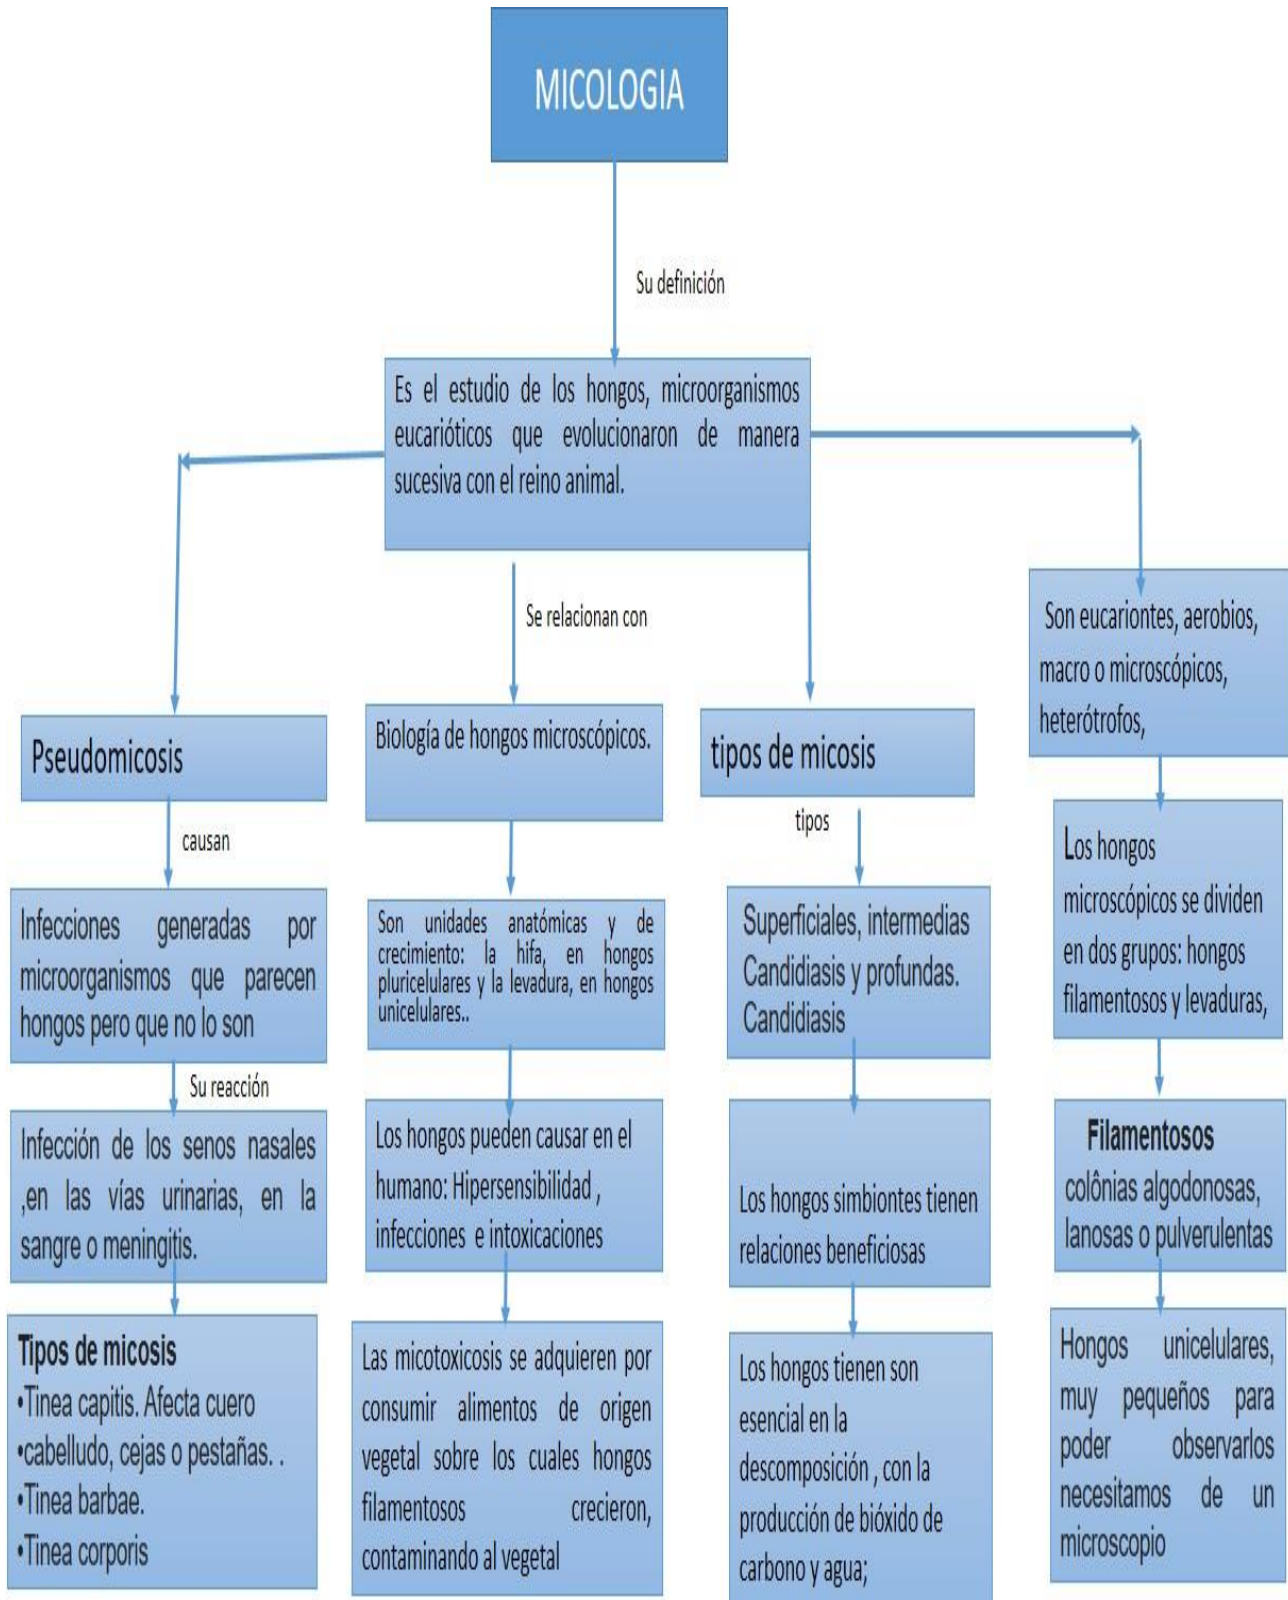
MICOLOGIA

Su definición

Es el estudio de los hongos, microorganismos eucarióticos que evolucionaron de manera sucesiva con el reino animal.

Se relacionan con

Pseudomicosis

causan

Infecciones generadas por microorganismos que parecen hongos pero que no lo son

Su reacción

Infección de los senos nasales ,en las vías urinarias, en la sangre o meningitis.

Tipos de micosis
•Tinea capitis. Afecta cuero
•cabelludo, cejas o pestañas. .
•Tinea barbae.
•Tinea corporis

Biología de hongos microscópicos.

Son unidades anatómicas y de crecimiento: la hifa, en hongos pluricelulares y la levadura, en hongos unicelulares..

Los hongos pueden causar en el humano: Hipersensibilidad , infecciones e intoxicaciones

Las micotoxicosis se adquieren por consumir alimentos de origen vegetal sobre los cuales hongos filamentosos crecieron, contaminando al vegetal

tipos de micosis

tipos

Superficiales, intermedias Candidiasis y profundas. Candidiasis

Los hongos simbiontes tienen relaciones beneficiosas

Los hongos tienen son esencial en la descomposición , con la producción de bióxido de carbono y agua;

Son eucariontes, aerobios, macro o microscópicos, heterótrofos,

Los hongos microscópicos se dividen en dos grupos: hongos filamentosos y levaduras,

Filamentosos
colônias algodonosas, lanosas o pulverulentas

Hongos unicelulares, muy pequeños para poder observarlos necesitamos de un microscopio